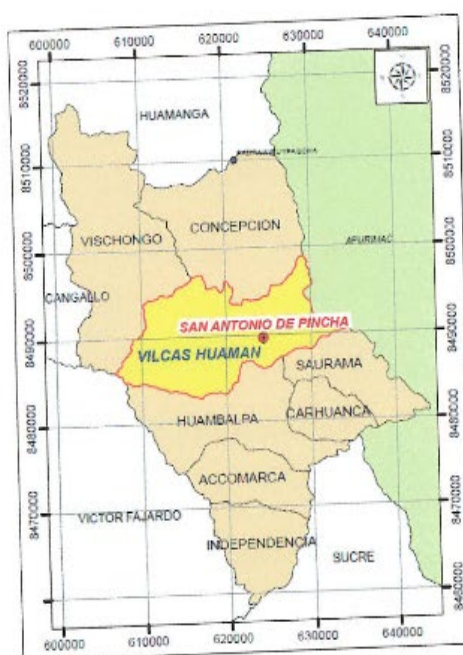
600000
610000
620000
630000
640000
8520000
8510000
8500000
8490000
8480000
8470000
8460000
HUAMANGA
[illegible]
VISCHONGO
CONCEPCION
APURIMAC
CANGALLO
SAN ANTONIO DE PINCHA
VILCAS HUAMAN
SAURAMA
CARHUANCA
HUAMBALPA
ACCOMARCA
VICTOR FAJARDO
INDEPENDENCIA
SUCRE
600000
610000
620000
630000
640000